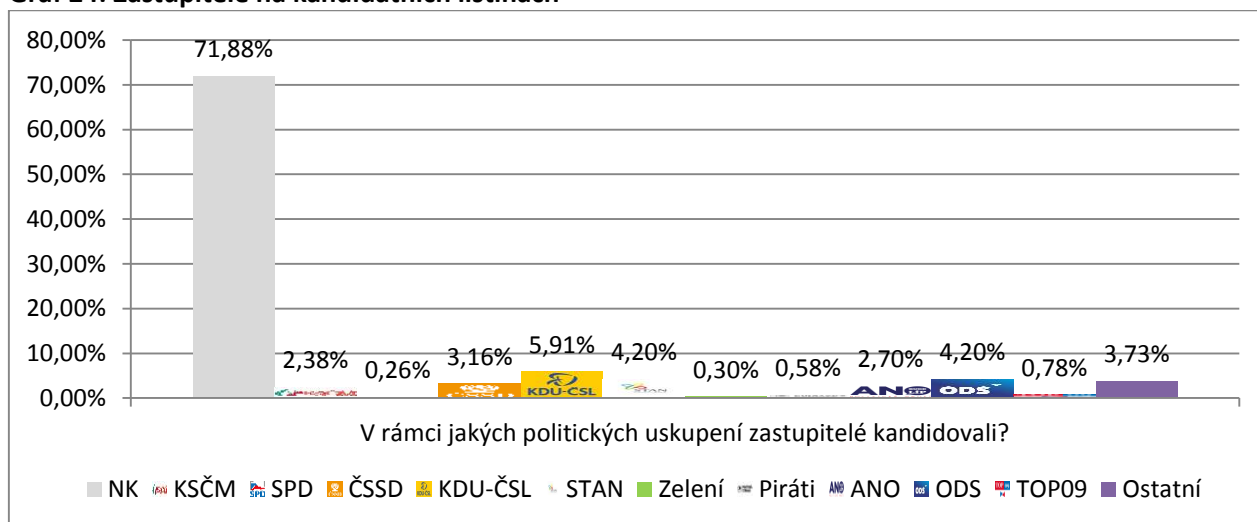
Graf 14: Zastupitelé na kandidátních listinách

80,00%
70,00%
60,00%
50,00%
40,00%
30,00%
20,00%
10,00%
0,00%

71,88%
2,38%
0,26%
3,16%
5,91%
4,20%
0,30%
0,58%
2,70%
4,20%
0,78%
3,73%

KDU-ČSL
ANO
ODS

V rámci jakých politických uskupení zastupitelé kandidovali?

NK KSČM SPD ČSSD KDU-ČSL STAN Zelení Piráti ANO ODS TOP09 Ostatní